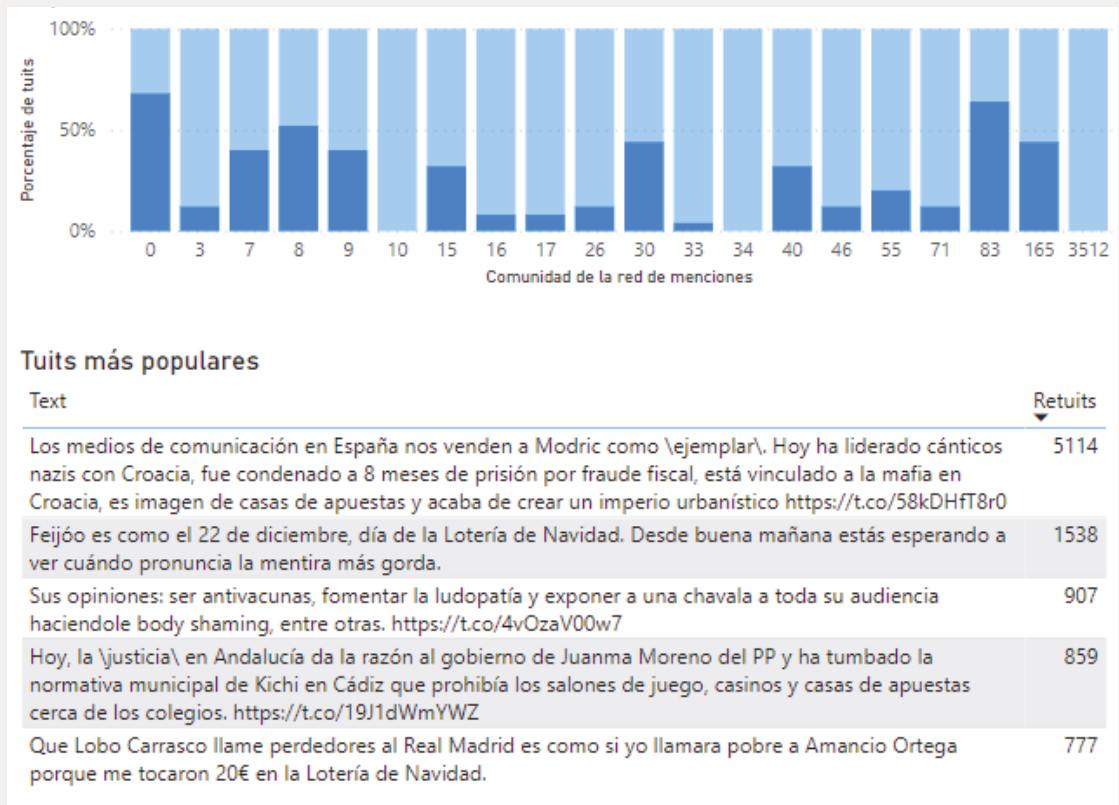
100%
50%
0%
Porcentaje de tuits
0 3 7 8 9 10 15 16 17 26 30 33 34 40 46 55 71 83 165 3512
Comunidad de la red de menciones

Tuits más populares

| Text | Retuits |
|---|---|
| Los medios de comunicación en España nos venden a Modric como \ejemplar\. Hoy ha liderado cánticos nazis con Croacia, fue condenado a 8 meses de prisión por fraude fiscal, está vinculado a la mafia en Croacia, es imagen de casas de apuestas y acaba de crear un imperio urbanístico https://t.co/58kDHfT8r0 | 5114 |
| Feijóo es como el 22 de diciembre, día de la Lotería de Navidad. Desde buena mañana estás esperando a ver cuándo pronuncia la mentira más gorda. | 1538 |
| Sus opiniones: ser antivacunas, fomentar la ludopatía y exponer a una chavala a toda su audiencia haciendole body shaming, entre otras. https://t.co/4vOzaV00w7 | 907 |
| Hoy, la \justicia\ en Andalucía da la razón al gobierno de Juanma Moreno del PP y ha tumbado la normativa municipal de Kichi en Cádiz que prohibía los salones de juego, casinos y casas de apuestas cerca de los colegios. https://t.co/19J1dWmYWZ | 859 |
| Que Lobo Carrasco llame perdedores al Real Madrid es como si yo llamara pobre a Amancio Ortega porque me tocaron 20€ en la Lotería de Navidad. | 777 |